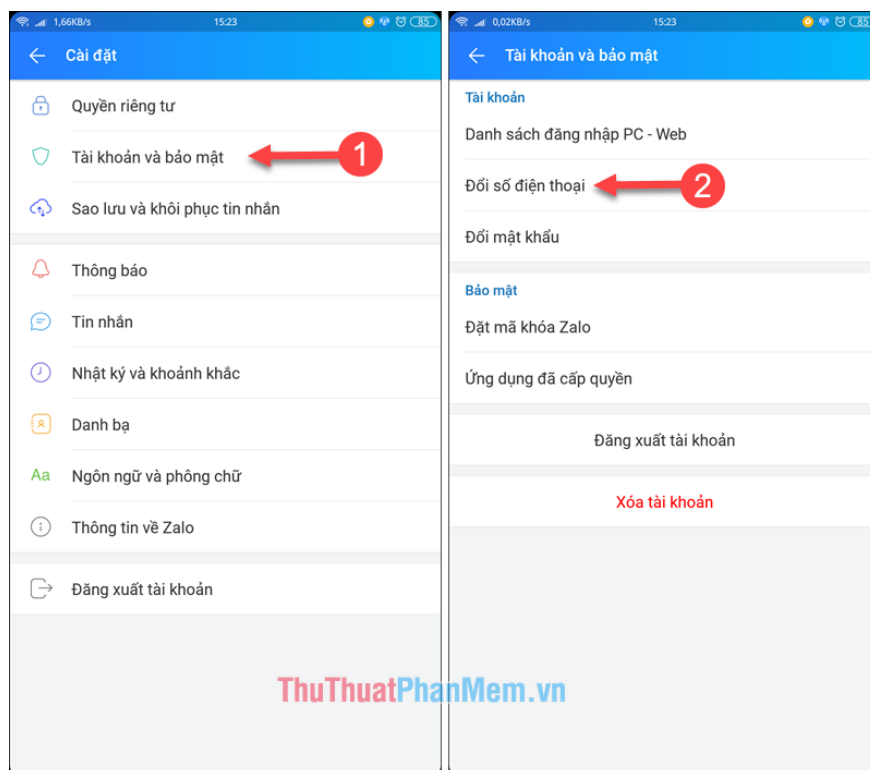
1,66KB/s 15:23 85

Cài đặt

Quyền riêng tư

Tài khoản và bảo mật

1

Sao lưu và khôi phục tin nhắn

Thông báo

Tin nhắn

Nhật ký và khoảnh khắc

Danh bạ

Aa Ngôn ngữ và phông chữ

Thông tin về Zalo

Đăng xuất tài khoản

0,02KB/s 15:23 85

Tài khoản và bảo mật

Tài khoản

Danh sách đăng nhập PC - Web

Đổi số điện thoại

2

Đổi mật khẩu

Bảo mật

Đặt mã khóa Zalo

Ứng dụng đã cấp quyền

Đăng xuất tài khoản

Xóa tài khoản

ThuThuatPhanMem.vn